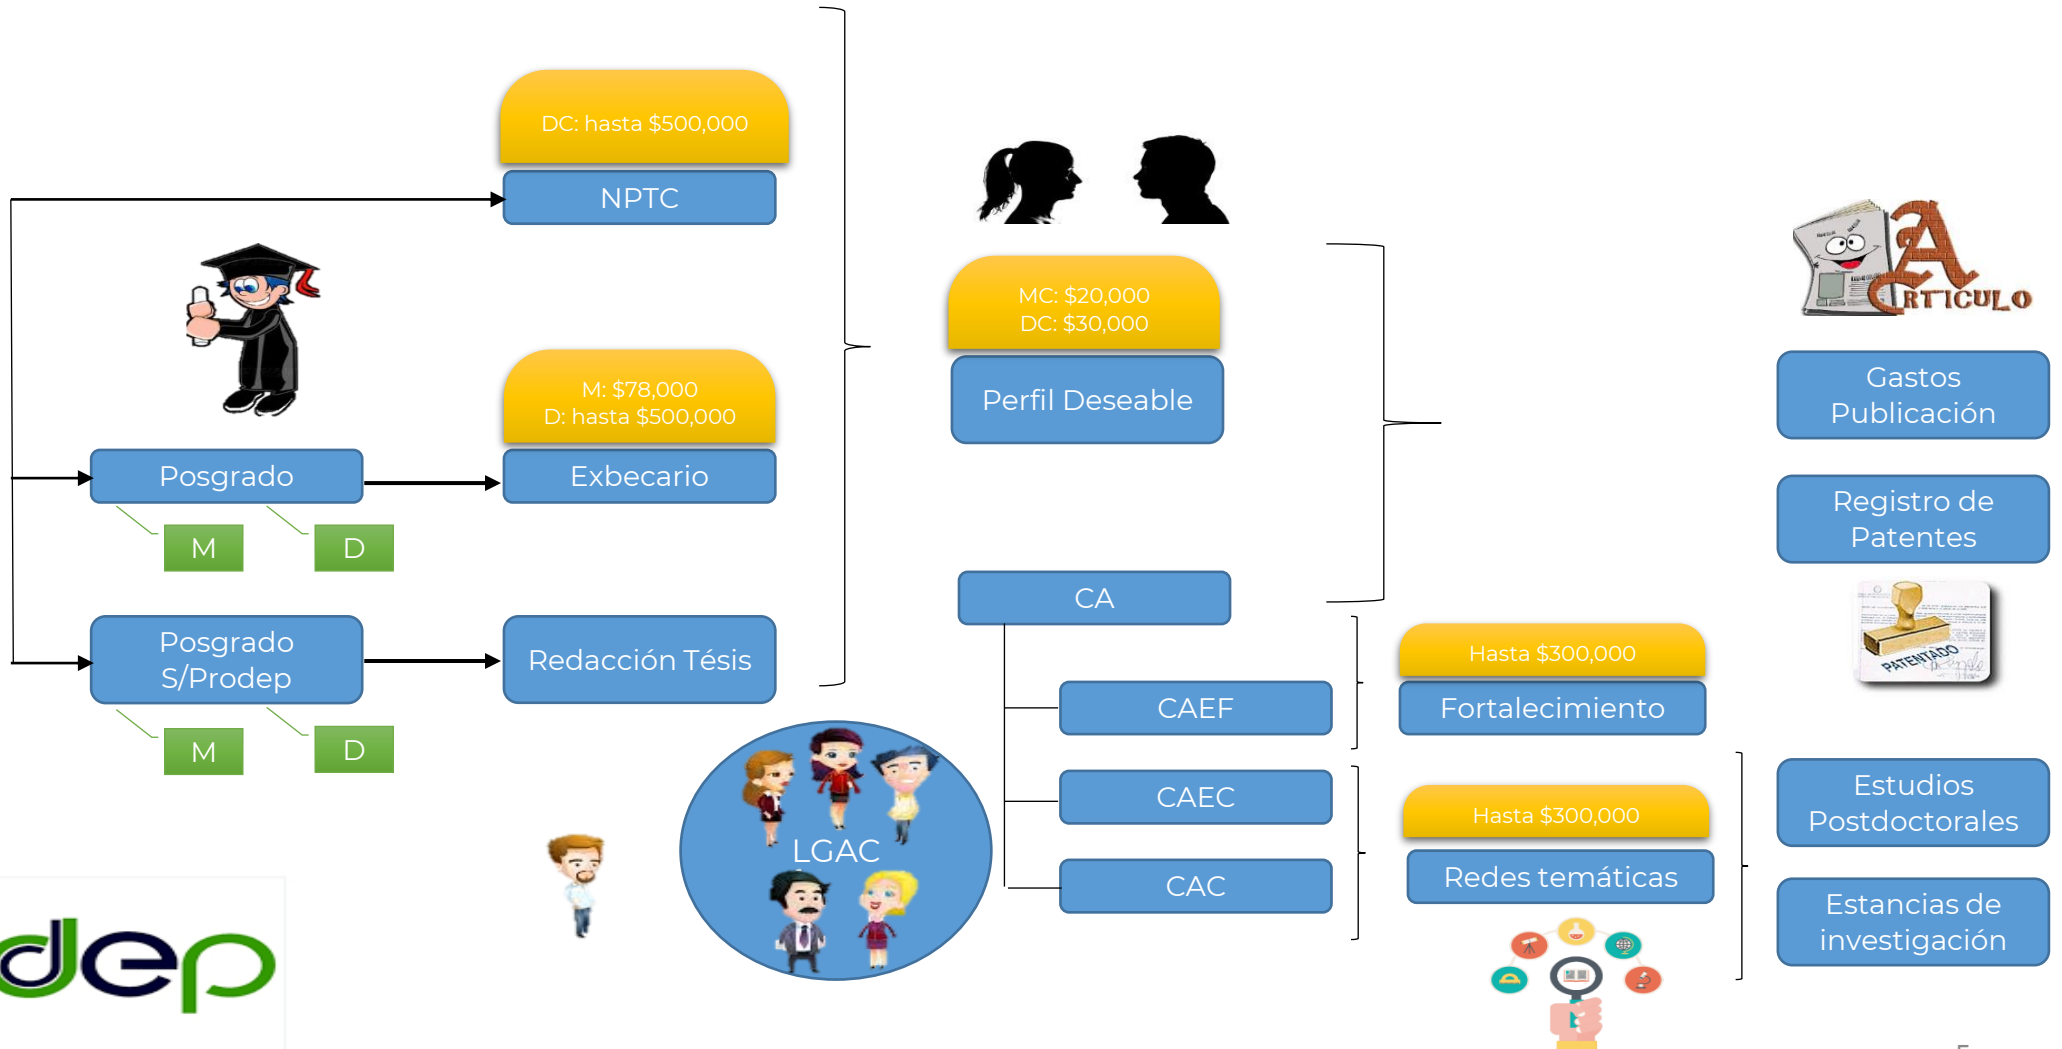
DC: hasta $500,000

NPTC

M: $78,000
D: hasta $500,000

Posgrado

Exbecario

M

D

Posgrado S/Prodep

Redacción Tésis

M

D

MC: $20,000
DC: $30,000

Perfil Deseable

CA

CAEF

CAEC

CAC

LGAC

Hasta $300,000

Fortalecimiento

Hasta $300,000

Redes temáticas

ARTICULO

Gastos Publicación

Registro de Patentes

PATENTADO

Estudios Postdoctorales

Estancias de investigación

dep